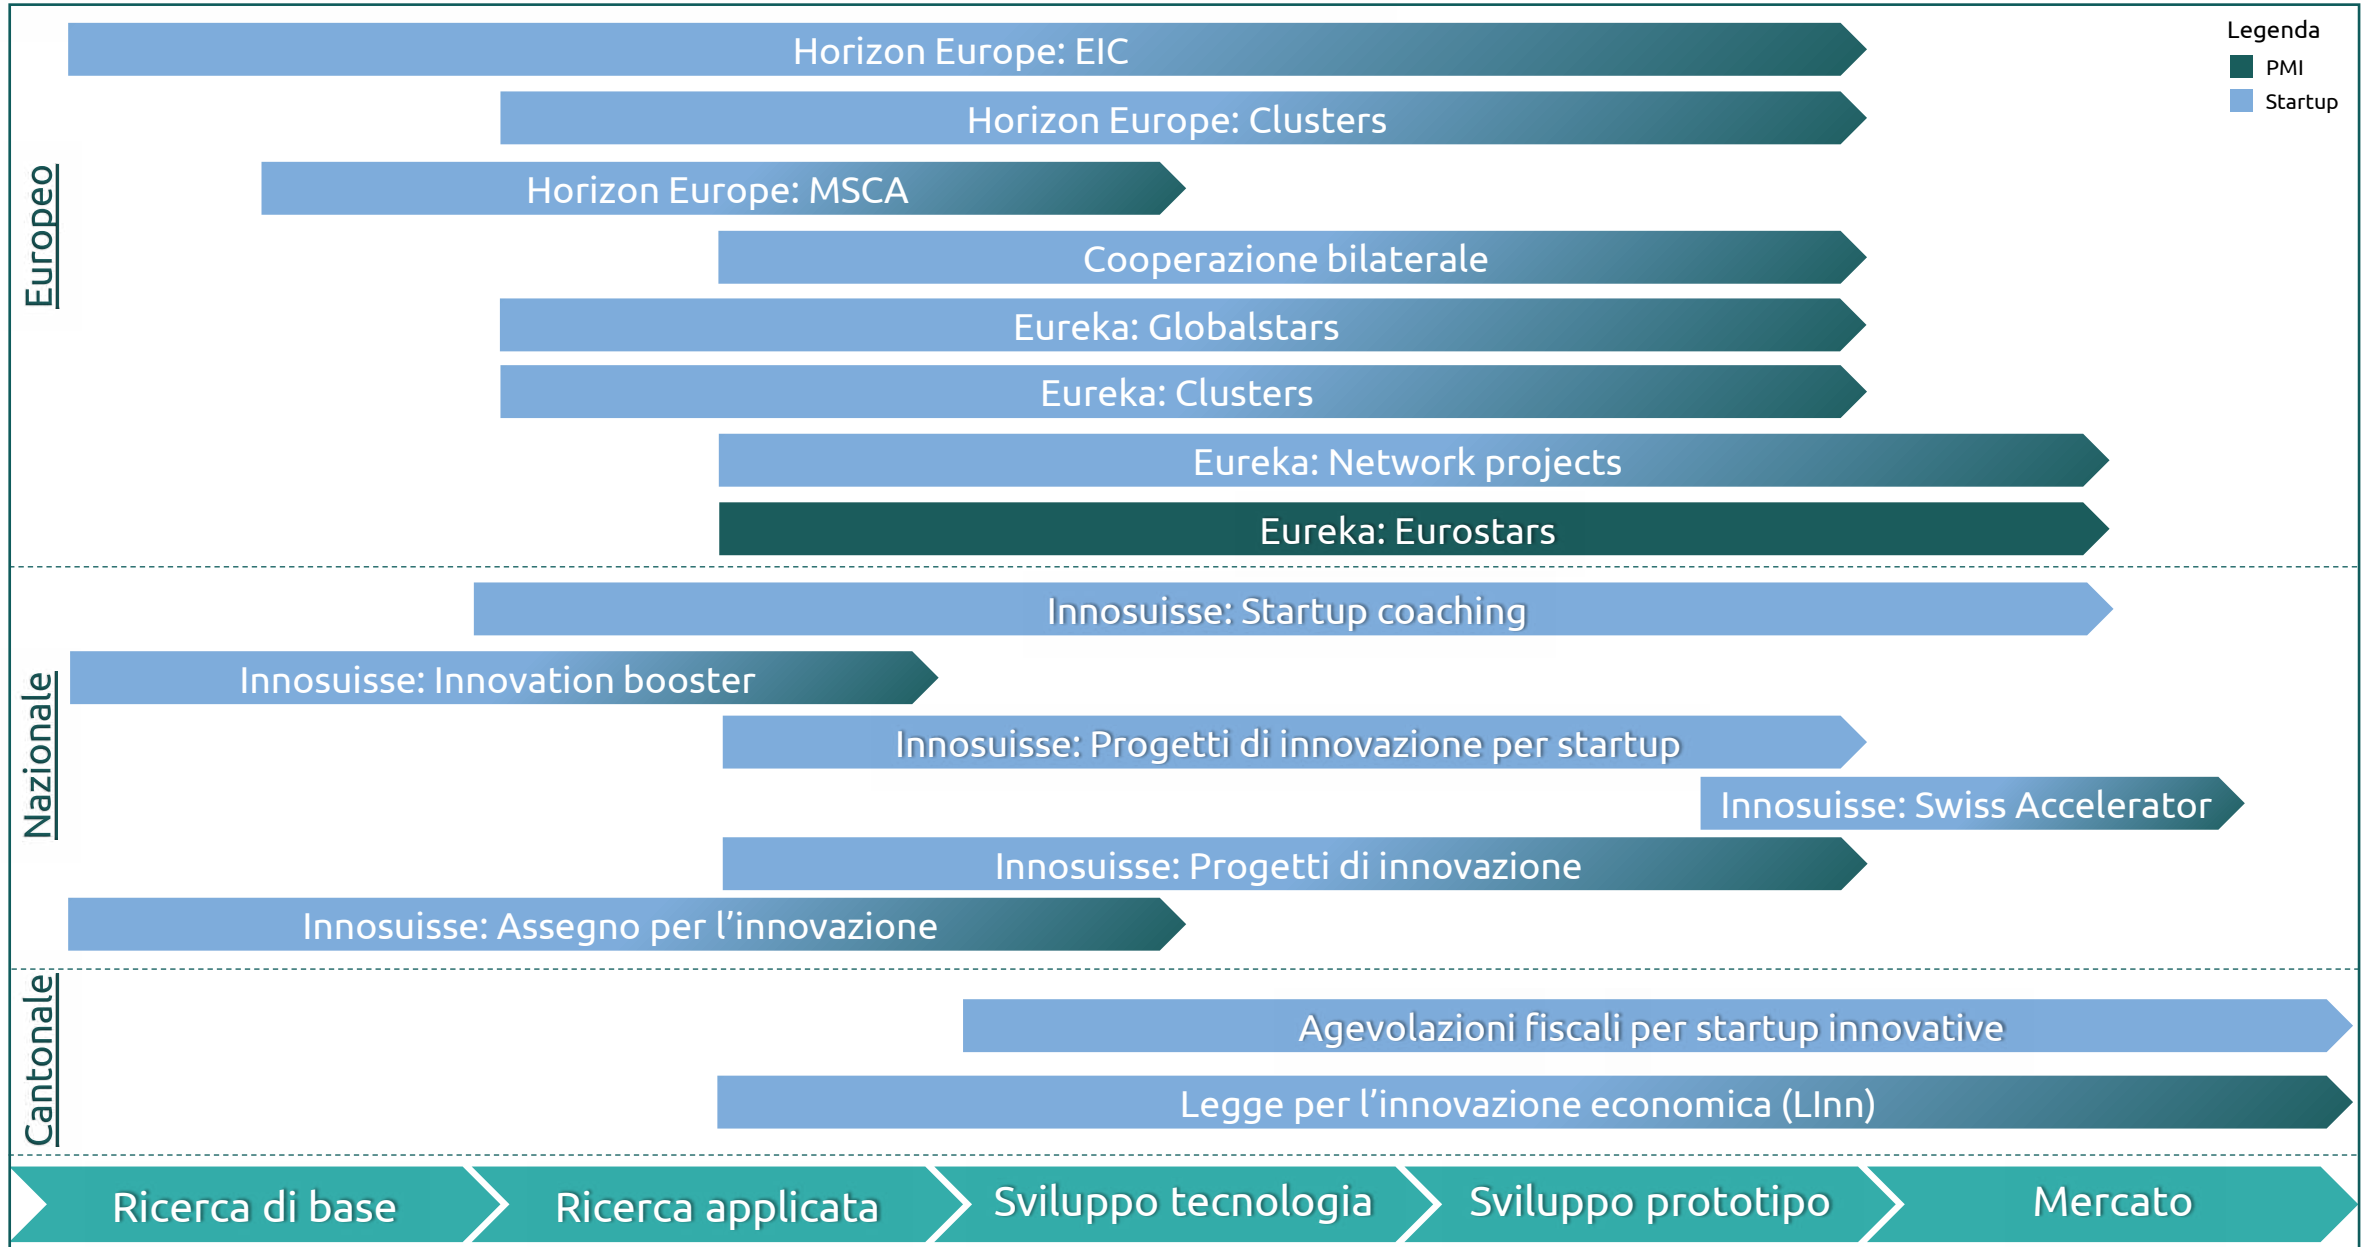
Legenda
PMI
Startup

Europeo

Horizon Europe: EIC

Horizon Europe: Clusters

Horizon Europe: MSCA

Cooperazione bilaterale

Eureka: Globalstars

Eureka: Clusters

Eureka: Network projects

Eureka: Eurostars

Nazionale

Innosuisse: Startup coaching

Innosuisse: Innovation booster

Innosuisse: Progetti di innovazione per startup

Innosuisse: Swiss Accelerator

Innosuisse: Progetti di innovazione

Innosuisse: Assegno per l'innovazione

Cantonale

Agevolazioni fiscali per startup innovative

Legge per l'innovazione economica (LInn)

Ricerca di base

Ricerca applicata

Sviluppo tecnologia

Sviluppo prototipo

Mercato